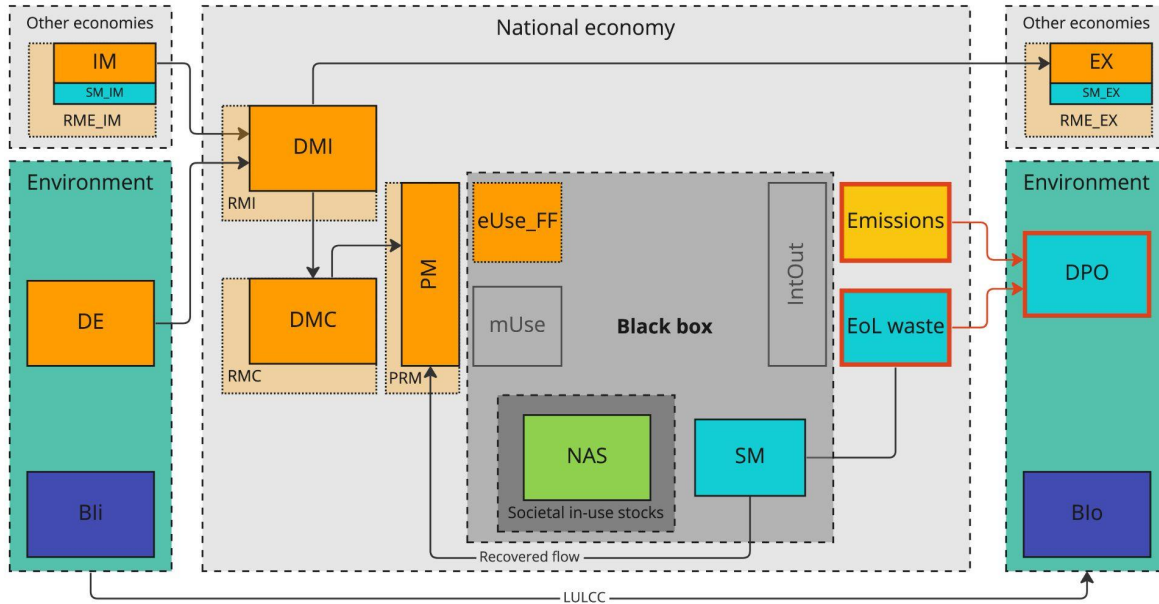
Other economies

IM

SM_IM

RME_IM

National economy

Other economies

EX

SM_EX

RME_EX

Environment

DMI

RMI

Environment

DE

DMC

RMC

PM

PRM

eUse_FF

mUse

Black box

IntOut

Emissions

EoL waste

DPO

NAS

Societal in-use stocks

SM

Bli

Recovered flow

Blo

LULCC